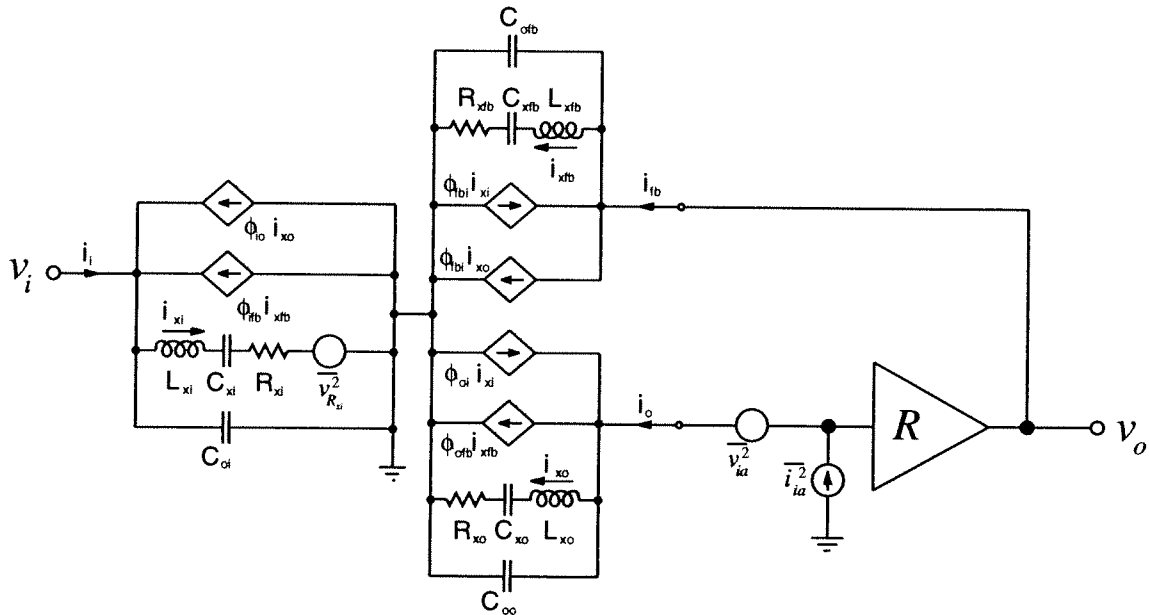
$C_{ofb}$

$R_{xfb}$ $C_{xfb}$ $L_{xfb}$

$i_{xfb}$

$\phi_{fbi}i_{xi}$

$i_{fb}$

$\phi_{io}i_{xo}$

$v_i$

$i_i$

$\phi_{fbi}i_{xo}$

$\phi_{ifb}i_{xfb}$

$i_{xi}$

$L_{xi}$ $C_{xi}$ $R_{xi}$ $\overline{v_{R_{xi}}^2}$

$\phi_{oi}i_{xi}$

$i_o$

$C_{oi}$

$\phi_{ofb}i_{xfb}$

$\overline{v_{ia}^2}$

$\overline{i_{ia}^2}$

$R$

$v_o$

$i_{xo}$

$R_{xo}$ $C_{xo}$ $L_{xo}$

$C_{oo}$